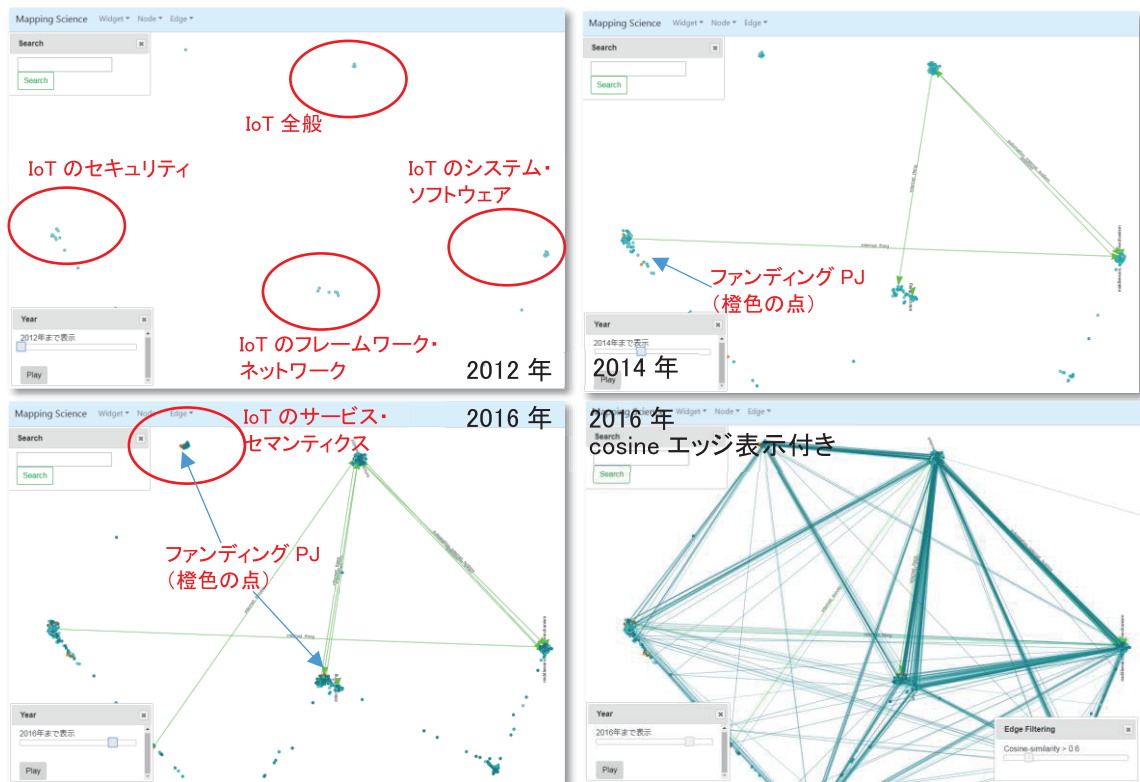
Mapping Science Widget ▾ Node ▾ Edge ▾

Search
Search

IoT 全般

IoT のセキュリティ

IoT のシステム・ソフトウェア

IoT のフレームワーク・ネットワーク

Year
2012年まで表示
Play

2012 年

Mapping Science Widget ▾ Node ▾ Edge ▾

Search
Search

ファンディング PJ
(橙色の点)

Year
2014年まで表示
Play

2014 年

Mapping Science Widget ▾ Node ▾ Edge ▾

Search
Search

IoT のサービス・セマンティクス

2016 年

ファンディング PJ
(橙色の点)

Year
2016年まで表示
Play

Mapping Science Widget ▾ Node ▾ Edge ▾

Search
Search

2016 年
cosine エッジ表示付き

Year
2016年まで表示
Play

Edge Filtering
Cosine-similarity > 0.6